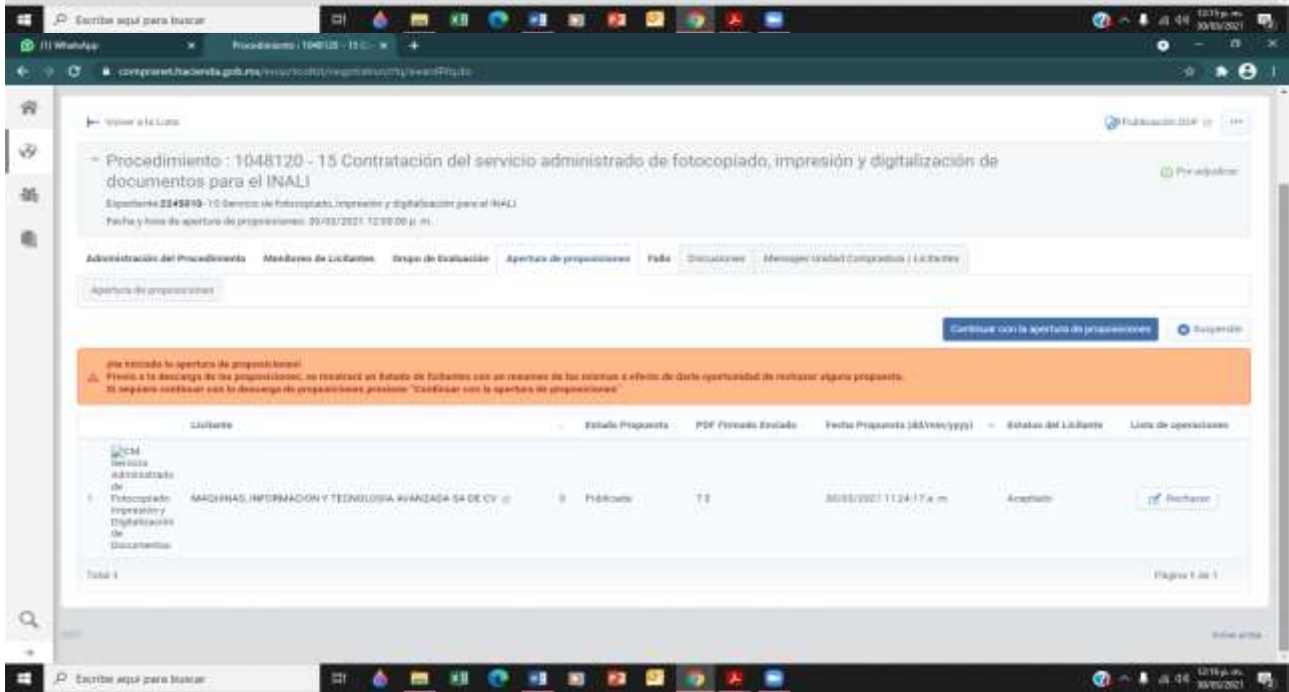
Escribe aquí para buscar

(1) WhatsApp
Procedimiento : 1048120 - 15 C...

compranet.hacienda.gob.mx/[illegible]

Volver a la Lista

Publicación DOF

Procedimiento : 1048120 - 15 Contratación del servicio administrado de fotocopiado, impresión y digitalización de documentos para el INALI

Por adjudicar

Expediente 2245810- 15 Servicio de fotocopiado, impresión y digitalización para el INALI
Fecha y hora de apertura de proposiciones: 30/03/2021 12:00:00 p. m.

Administración del Procedimiento | Miembros de Licitantes | Grupo de Evaluación | Apertura de proposiciones | Fallo | Discusiones | Mensajes Unidad Compradora / Licitantes

Apertura de proposiciones

Continuar con la apertura de proposiciones

Suspender

¡Ha iniciado la apertura de proposiciones!
Previo a la descarga de las proposiciones, se mostrará en Estado de Ilicitantes con un resumen de las mismas a efecto de darle oportunidad de rechazar alguna propuesta.
Si requiere continuar con la descarga de proposiciones presione "Continuar con la apertura de proposiciones"

| | Licitante | | Estado Propuesta | PDF Firmado Enviado | Fecha Propuesta (dd/mm/yyyy) | Estatus del Licitante | Lista de operaciones |
|---|---|---|---|---|---|---|---|
| 1 | CM Servicio Administrado de Fotocopiado Impresión y Digitalización de Documentos MAQUINAS, INFORMACION Y TECNOLOGIA AVANZADA SA DE CV | 0 | Publicada | 13 | 30/03/2021 11:24:17 a. m. | Aceptado | Rechazar |

Total 1

Página 1 de 1

Escribe aquí para buscar

12:19 p. m.
30/03/2021